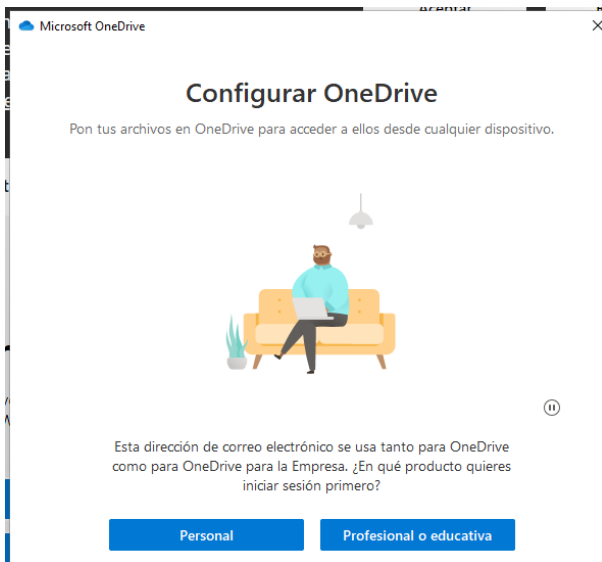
Microsoft OneDrive

Configurar OneDrive

Pon tus archivos en OneDrive para acceder a ellos desde cualquier dispositivo.

Esta dirección de correo electrónico se usa tanto para OneDrive como para OneDrive para la Empresa. ¿En qué producto quieres iniciar sesión primero?

Personal

Profesional o educativa